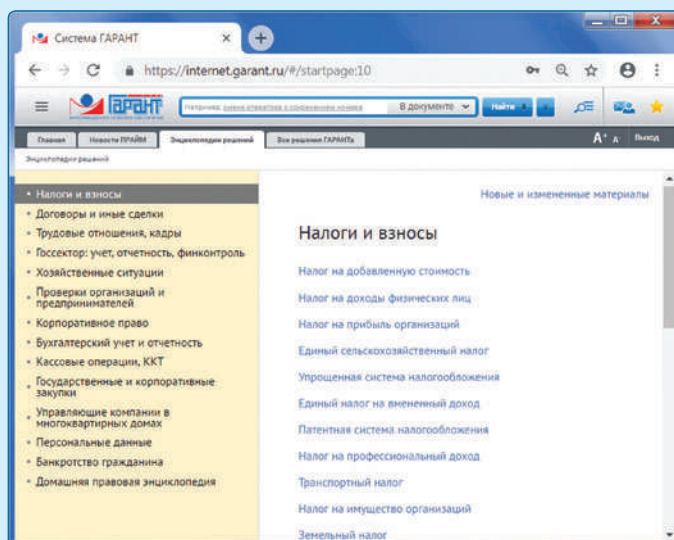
Система ГАРАНТ

https://internet.garant.ru/#/startpage:10

ГАРАНТ

Например, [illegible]

В документе

Найти

Главная | Новости ПРАЙМ | Энциклопедия решений | Все решения ГАРАНТа

A⁺ A⁻ Выход

Энциклопедия решений

• Налоги и взносы
• Договоры и иные сделки
• Трудовые отношения, кадры
• Госсектор: учет, отчетность, финконтроль
• Хозяйственные ситуации
• Проверки организаций и предпринимателей
• Корпоративное право
• Бухгалтерский учет и отчетность
• Кассовые операции, ККТ
• Государственные и корпоративные закупки
• Управляющие компании в многоквартирных домах
• Персональные данные
• Банкротство гражданина
• Домашняя правовая энциклопедия

Новые и измененные материалы

Налоги и взносы

Налог на добавленную стоимость
Налог на доходы физических лиц
Налог на прибыль организаций
Единый сельскохозяйственный налог
Упрощенная система налогообложения
Единый налог на вмененный доход
Патентная система налогообложения
Налог на профессиональный доход
Транспортный налог
Налог на имущество организаций
Земельный налог